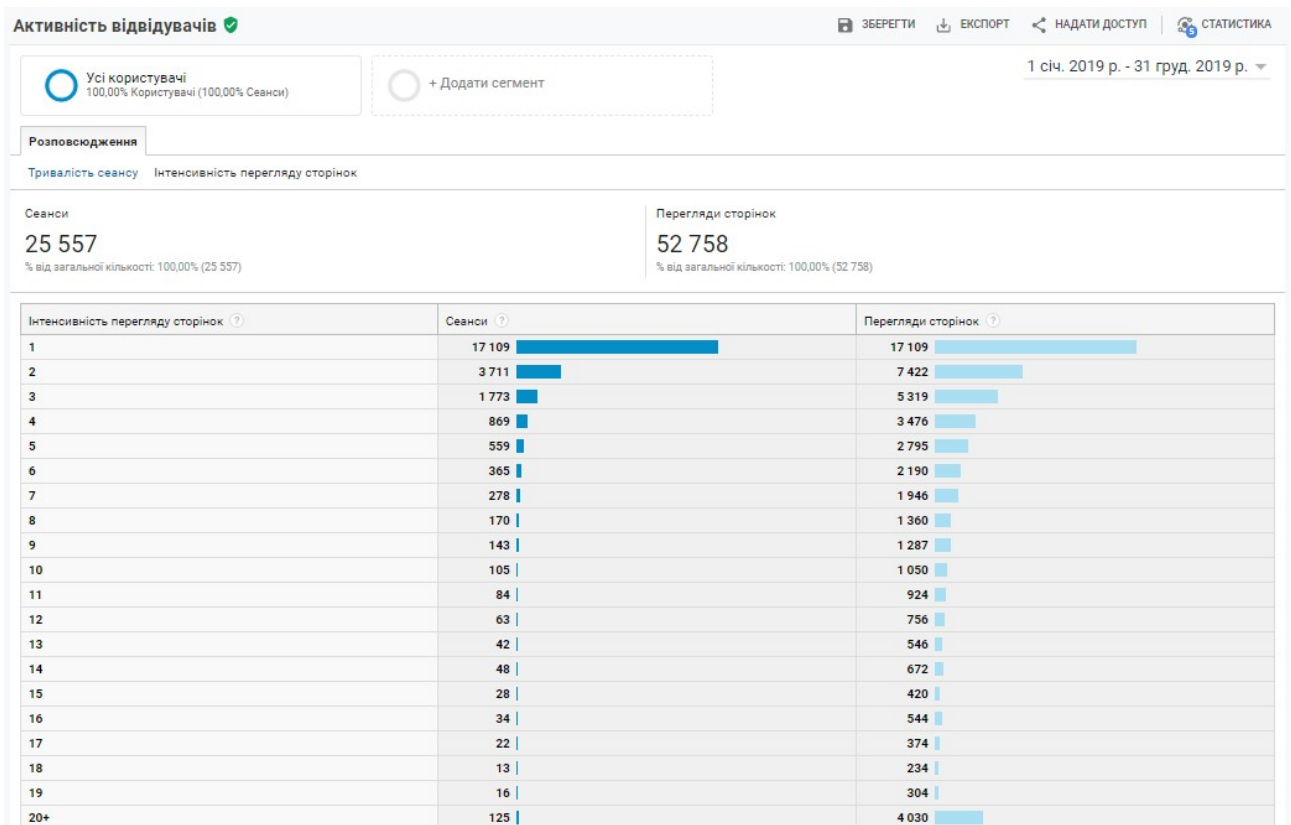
Активність відвідувачів

ЗБЕРЕГТИ ЕКСПОРТ НАДАТИ ДОСТУП СТАТИСТИКА

Усі користувачі
100,00% Користувачі (100,00% Сеанси)

+ Додати сегмент

1 січ. 2019 р. - 31 груд. 2019 р.

Розповсюдження

Тривалість сеансу Інтенсивність перегляду сторінок

Сеанси
25 557
% від загальної кількості: 100,00% (25 557)

Перегляди сторінок
52 758
% від загальної кількості: 100,00% (52 758)

| Інтенсивність перегляду сторінок | Сеанси | Перегляди сторінок |
|---|---|---|
| 1 | 17 109 | 17 109 |
| 2 | 3 711 | 7 422 |
| 3 | 1 773 | 5 319 |
| 4 | 869 | 3 476 |
| 5 | 559 | 2 795 |
| 6 | 365 | 2 190 |
| 7 | 278 | 1 946 |
| 8 | 170 | 1 360 |
| 9 | 143 | 1 287 |
| 10 | 105 | 1 050 |
| 11 | 84 | 924 |
| 12 | 63 | 756 |
| 13 | 42 | 546 |
| 14 | 48 | 672 |
| 15 | 28 | 420 |
| 16 | 34 | 544 |
| 17 | 22 | 374 |
| 18 | 13 | 234 |
| 19 | 16 | 304 |
| 20+ | 125 | 4 030 |